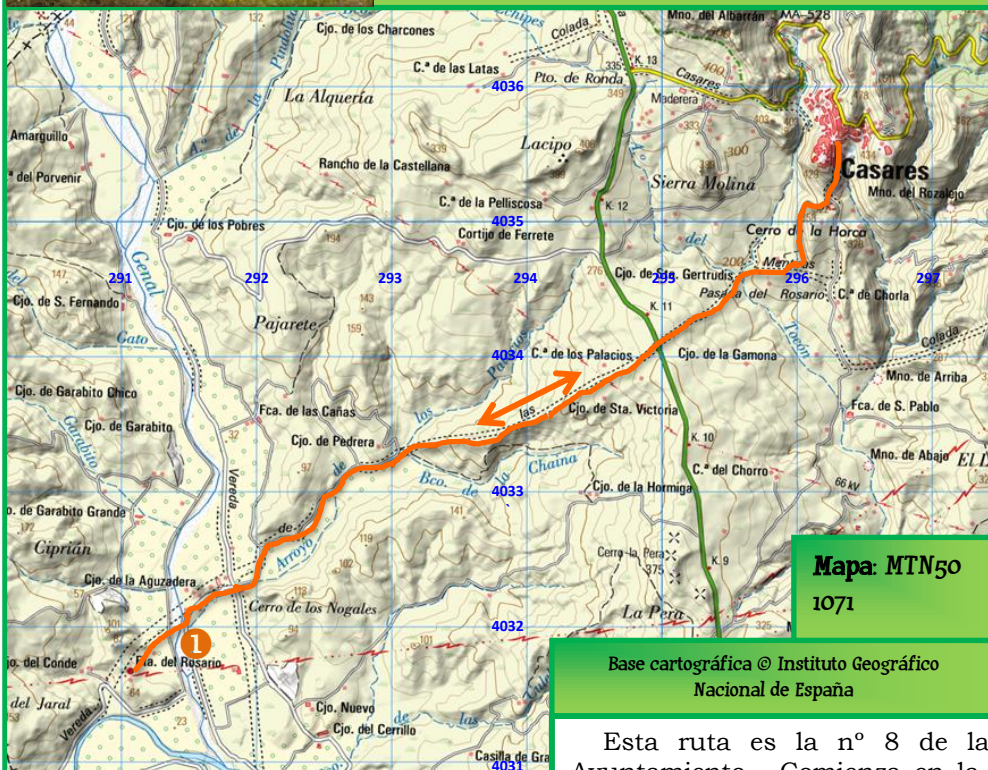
Cjo. de los Charcones
C.ª de las Latas
Pto. de Ronda
Colada
Mno. del Albarrán
MA-528
K. 13
Casares
La Alquería
4036
Maderera
Amarguillo
del Porvenir
Rancho de la Castellana
Lacipo
Sierra Molina
Casares
Mno. del Rozalejo
C.ª de la Pelliscosa
K. 12
Cjo. de los Pobres
4035
Cortijo de Ferrete
Cerro de la Horca
291
292
293
294
295
296
297
Genal
Cjo. de S. Fernando
Cjo. de Sta. Gertrudis
Pasada del Rosario
C.ª de Chorla
K. 11
Pajarete
Gato
4034
C.ª de los Palacios
Cjo. de la Gamona
Colada
Cjo. de Garabito Chico
Mno. de Arriba
Cjo. de Garabito
Fca. de las Cañas
Cjo. de Sta. Victoria
Fca. de S. Pablo
Cjo. de Pedrera
K. 10
Mno. de Abajo
Chaina
C.ª del Chorro
Bco. de
4033
Cjo. de la Hormiga
o. de Garabito Grande
Ciprián
Arroyo
Cerro la Pera
K. 9
Cjo. de la Aguzadera
Cerro de los Nogales
La Pera
Mapa: MTN50 1071
4032
1
jo. del Conde
Fca. del Rosario
del Jaral
Vereda
Cjo. Nuevo
Cjo. del Cerrillo
Casilla de Gra
4031
Base cartográfica © Instituto Geográfico Nacional de España
Esta ruta es la nº 8 de la
Ayuntamiento. Comienza en la